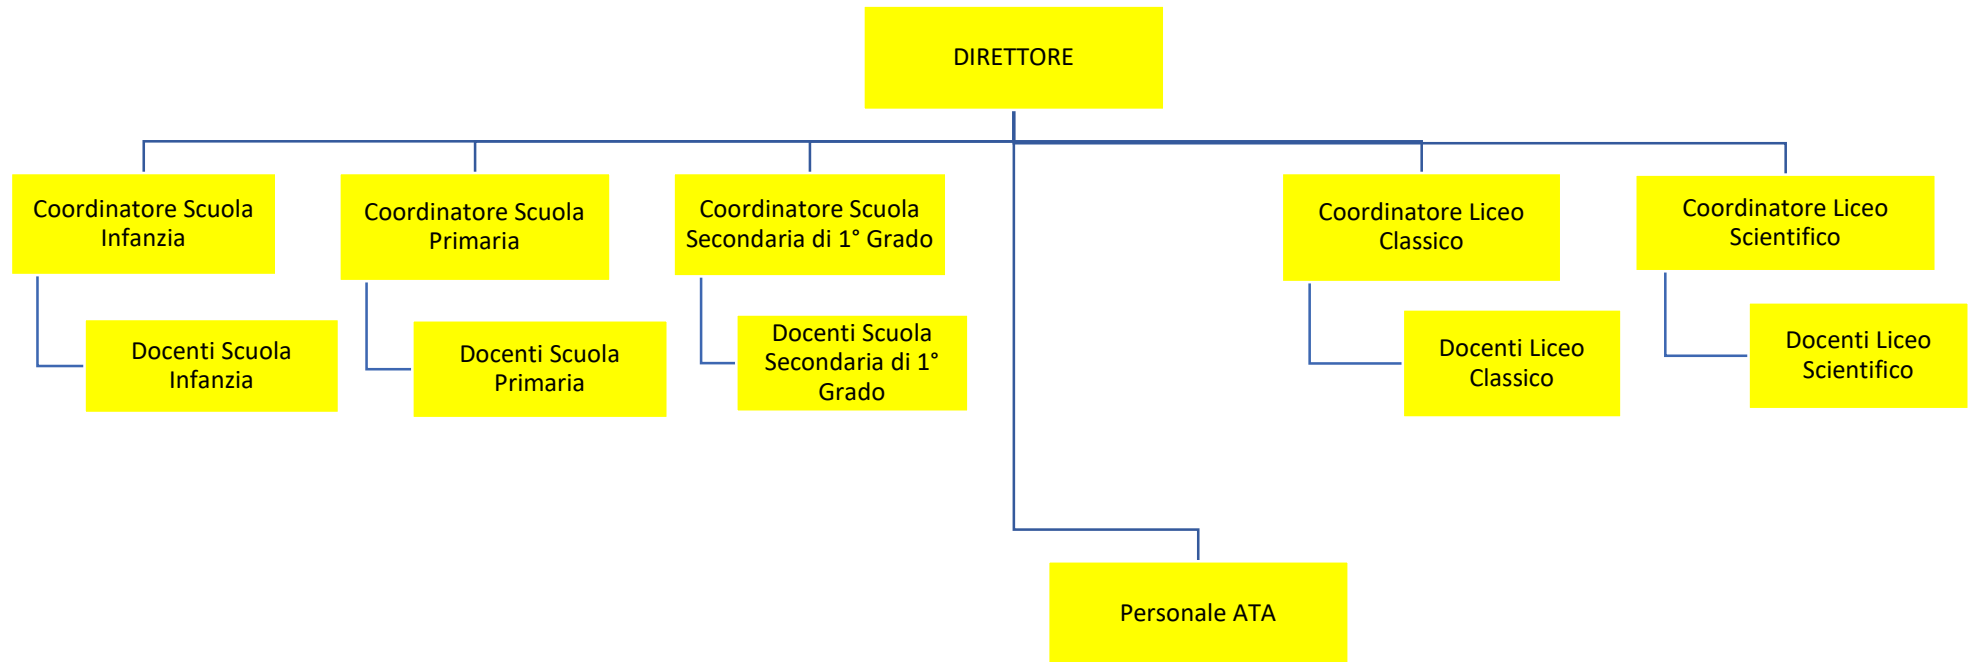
DIRETTORE

Coordinatore Scuola Infanzia

Docenti Scuola Infanzia

Coordinatore Scuola Primaria

Docenti Scuola Primaria

Coordinatore Scuola Secondaria di 1° Grado

Docenti Scuola Secondaria di 1° Grado

Coordinatore Liceo Classico

Docenti Liceo Classico

Coordinatore Liceo Scientifico

Docenti Liceo Scientifico

Personale ATA